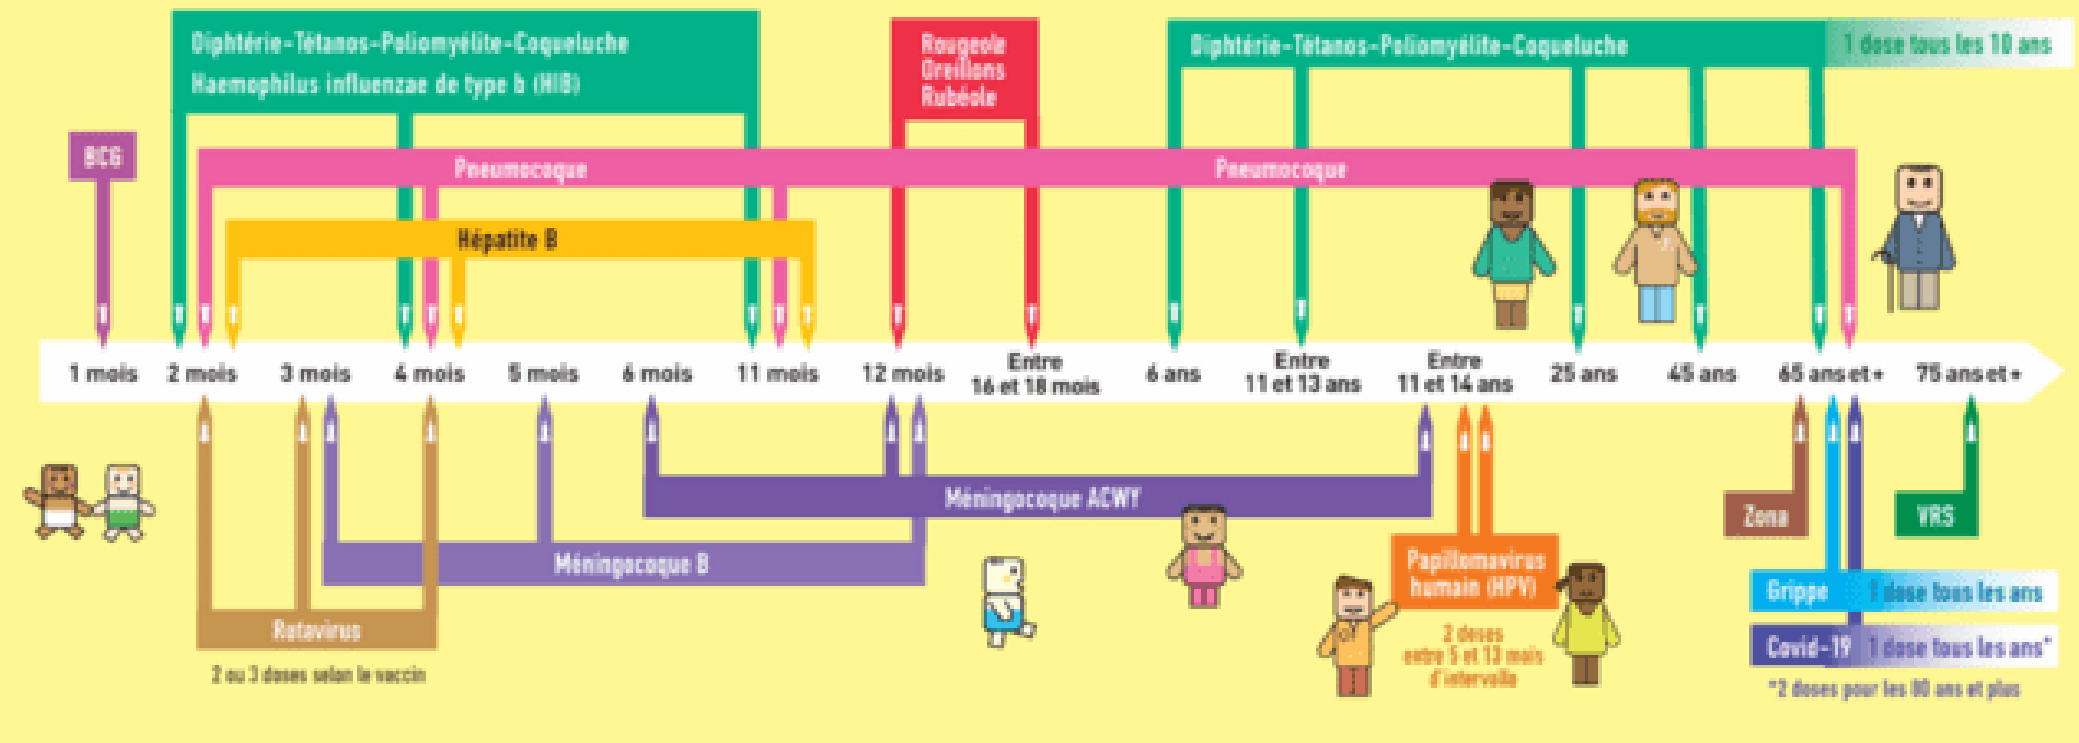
Diphtérie-Tétanos-Poliomyélite-Coqueluche
Haemophilus influenzae de type b (HIB)

Rougeole
Oreillons
Rubéole

Diphtérie-Tétanos-Poliomyélite-Coqueluche

1 dose tous les 10 ans

BCG

Pneumocoque

Pneumocoque

Hépatite B

1 mois
2 mois
3 mois
4 mois
5 mois
6 mois
11 mois
12 mois
Entre 16 et 18 mois
6 ans
Entre 11 et 13 ans
Entre 11 et 14 ans
25 ans
45 ans
65 ans et +
75 ans et +

Méningocoque ACWY

Méningocoque B

Rotavirus

2 ou 3 doses selon le vaccin

Papillomavirus humain (HPV)

2 doses entre 5 et 13 mois d'intervalle

Zona

VRS

Grippe 1 dose tous les ans

Covid-19 1 dose tous les ans*

*2 doses pour les 80 ans et plus